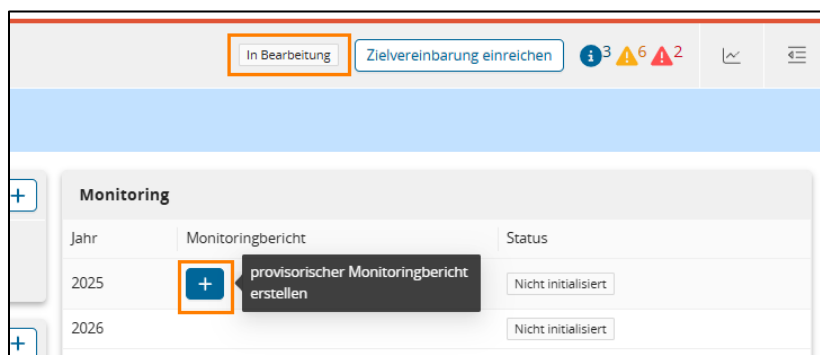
In Bearbeitung

Zielvereinbarung einreichen

3 6 2

Monitoring

| Jahr | Monitoringbericht | Status |
|---|---|---|
| 2025 | + | Nicht initialisiert |
| 2026 | | Nicht initialisiert |

provisorischer Monitoringbericht erstellen